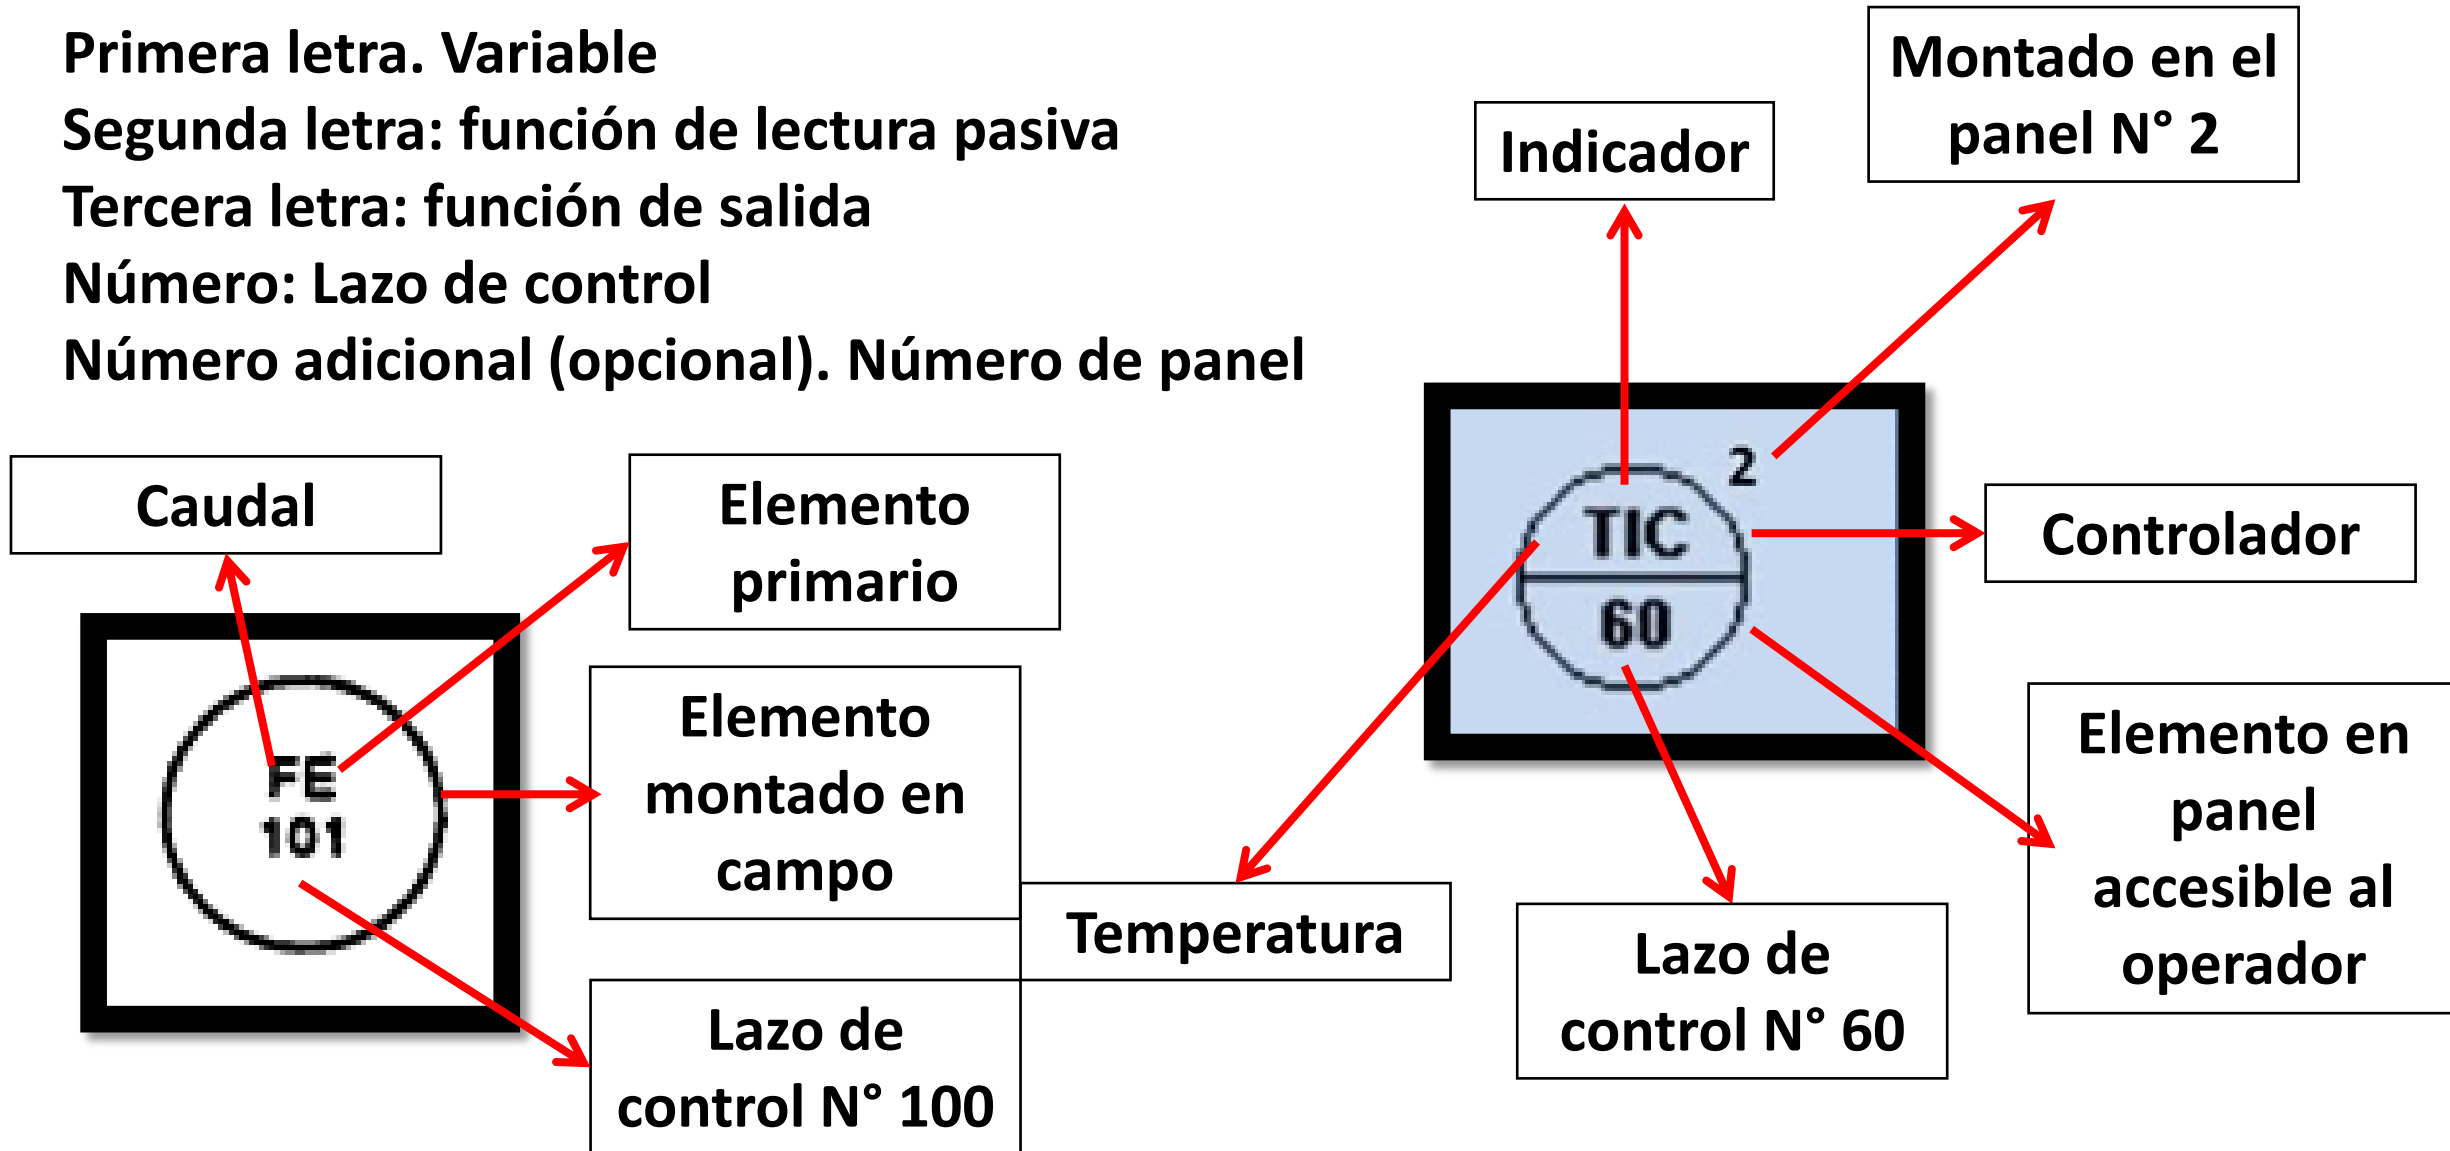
Primera letra. Variable
Segunda letra: función de lectura pasiva
Tercera letra: función de salida
Número: Lazo de control
Número adicional (opcional). Número de panel

Indicador

Montado en el panel N° 2

Caudal

Elemento primario

FE
101

Elemento montado en campo

Lazo de control N° 100

2
TIC
60

Controlador

Temperatura

Lazo de control N° 60

Elemento en panel accesible al operador